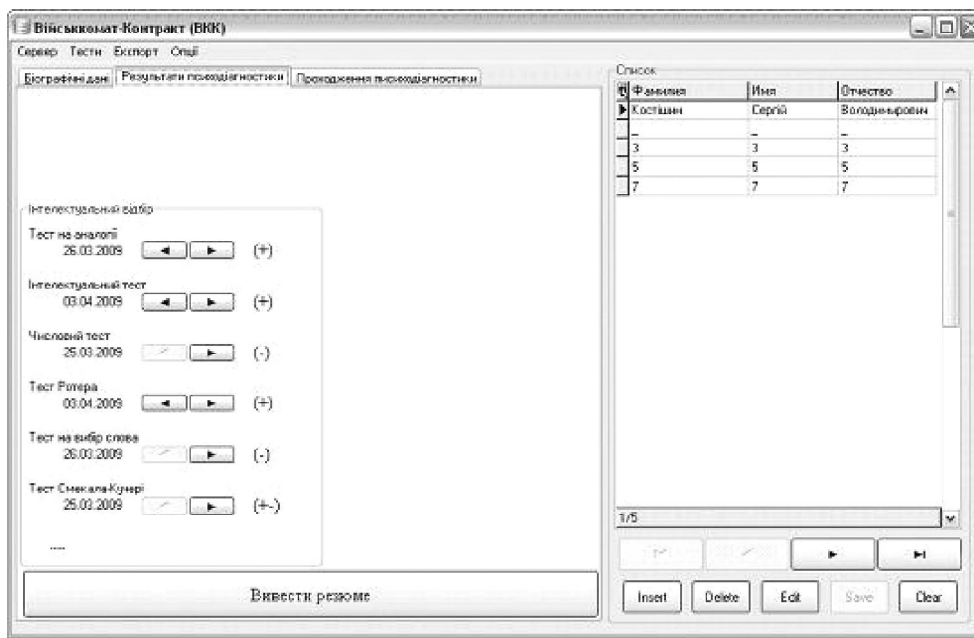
Військомат-Контракт (ВКК)

Сервер Тести Експорт Опції

Біографічні дані | Результати психодіагностики | Проходження психодіагностики

Інтелектуальний відбір

Тест на аналогії
26.03.2009 (+)

Інтелектуальний тест
03.04.2009 (+)

Числовий тест
25.03.2009 (-)

Тест Ротера
03.04.2009 (+)

Тест на вибір слова
26.03.2009 (-)

Тест Смекала-Кучері
25.03.2009 (+-)

....

Вивести резюме

Список

| Фамилия | Имя | Отчество |
|---|---|---|
| Костішин | Сергій | Володимирович |
| - | - | - |
| 3 | 3 | 3 |
| 5 | 5 | 5 |
| 7 | 7 | 7 |

1/5

Insert Delete Edit Save Clear